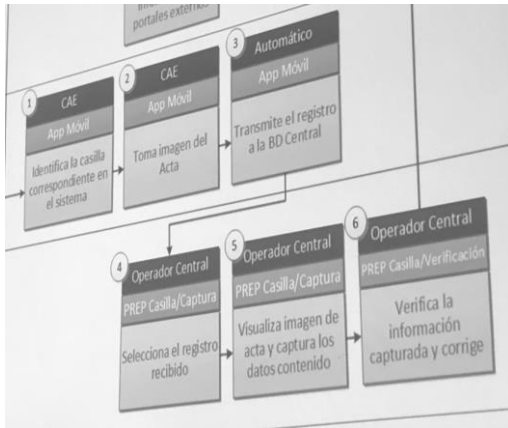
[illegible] portales exterio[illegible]

1
CAE
App Móvil
Identifica la casilla correspondiente en el sistema

2
CAE
App Móvil
Toma imagen del Acta

3
Automático
App Móvil
Transmite el registro a la BD Central

4
Operador Central
PREP Casilla/Captura
Selecciona el registro recibido

5
Operador Central
PREP Casilla/Captura
Visualiza imagen de acta y captura los datos contenido

6
Operador Central
PREP Casilla/Verificación
Verifica la información capturada y corrige